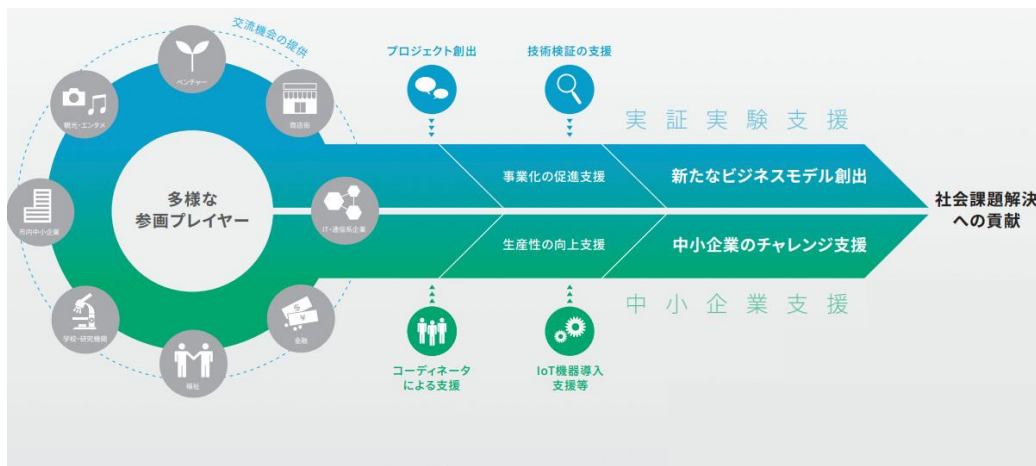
交流機会の提供

ベンチャー

商店街

観光・エンタメ

市内中小企業

IT・通信系企業

学校・研究機関

福祉

金融

多様な
参画プレイヤー

プロジェクト創出

技術検証の支援

実証実験支援

事業化の促進支援

新たなビジネスモデル創出

生産性の向上支援

中小企業のチャレンジ支援

社会課題解決
への貢献

中小企業支援

コーディネータ
による支援

IoT機器導入
支援等